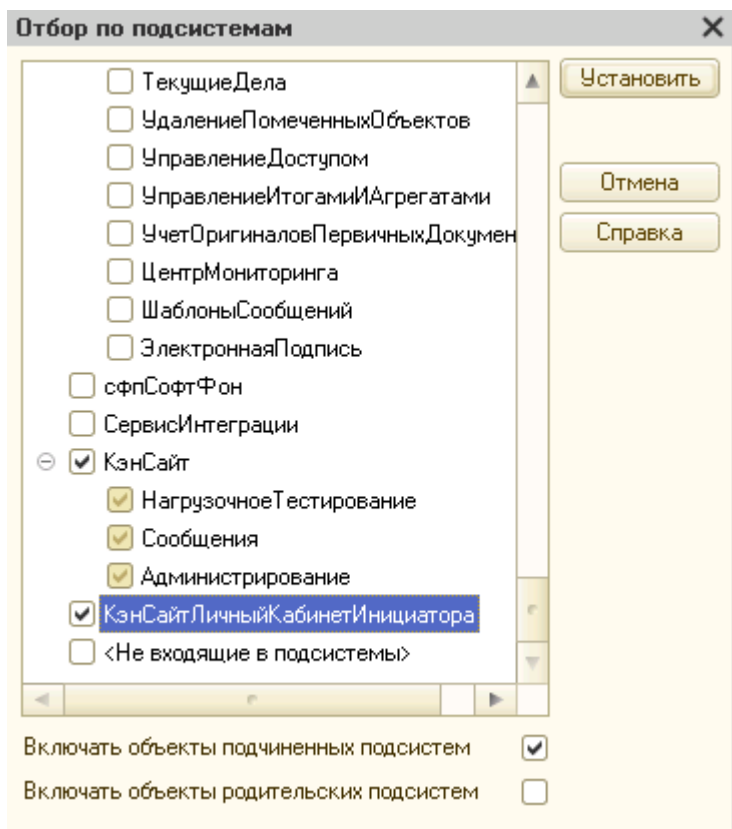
Отбор по подсистемам

ТекущиеДела
УдалениеПомеченныхОбъектов
УправлениеДоступом
УправлениеИтогамиИАгрегатами
УчетОригиналовПервичныхДокумен
ЦентрМониторинга
ШаблоныСообщений
ЭлектроннаяПодпись
сфпСофтФон
СервисИнтеграции
КэнСайт
НагрузочноеТестирование
Сообщения
Администрирование
КэнСайтЛичныйКабинетИнициатора
<Не входящие в подсистемы>

Установить
Отмена
Справка

Включать объекты подчиненных подсистем
Включать объекты родительских подсистем